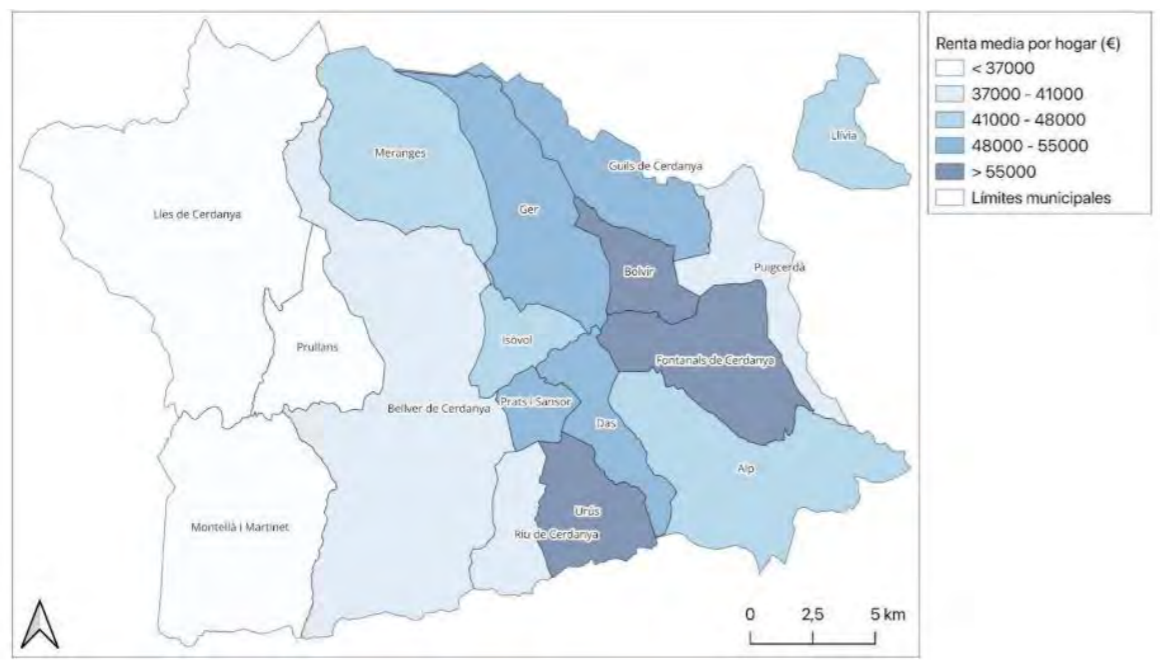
Renta media por hogar (€)
< 37000
37000 - 41000
41000 - 48000
48000 - 55000
> 55000
Límites municipales

Llívia
Meranges
Guils de Cerdanya
Lles de Cerdanya
Ger
Bolvir
Puigcerdà
Prullans
Isòvol
Fontanals de Cerdanya
Bellver de Cerdanya
Prats i Sansor
Das
Alp
Montellà i Martinet
Urús
Riu de Cerdanya

0 2,5 5 km